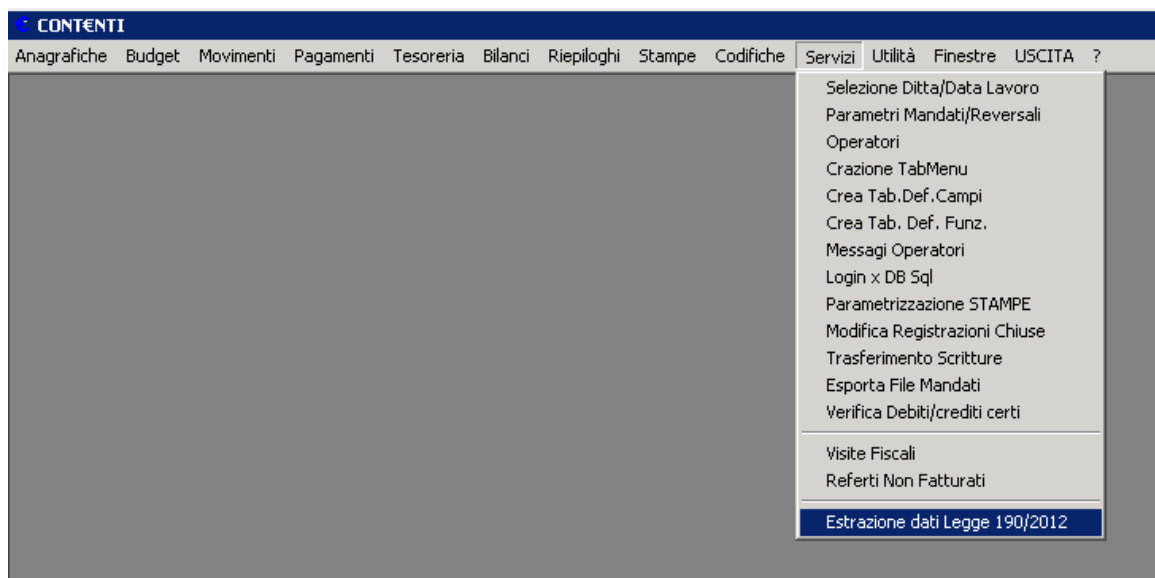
CONTENTI

Anagrafiche Budget Movimenti Pagamenti Tesoreria Bilanci Riepiloghi Stampe Codifiche Servizi Utilità Finestre USCITA ?

Selezione Ditta/Data Lavoro
Parametri Mandati/Reversali
Operatori
Crazione TabMenu
Crea Tab.Def.Campi
Crea Tab. Def. Funz.
Messagi Operatori
Login x DB Sql
Parametrizzazione STAMPE
Modifica Registrazioni Chiuse
Trasferimento Scritture
Esporta File Mandati
Verifica Debiti/crediti certi

Visite Fiscali
Referti Non Fatturati

Estrazione dati Legge 190/2012